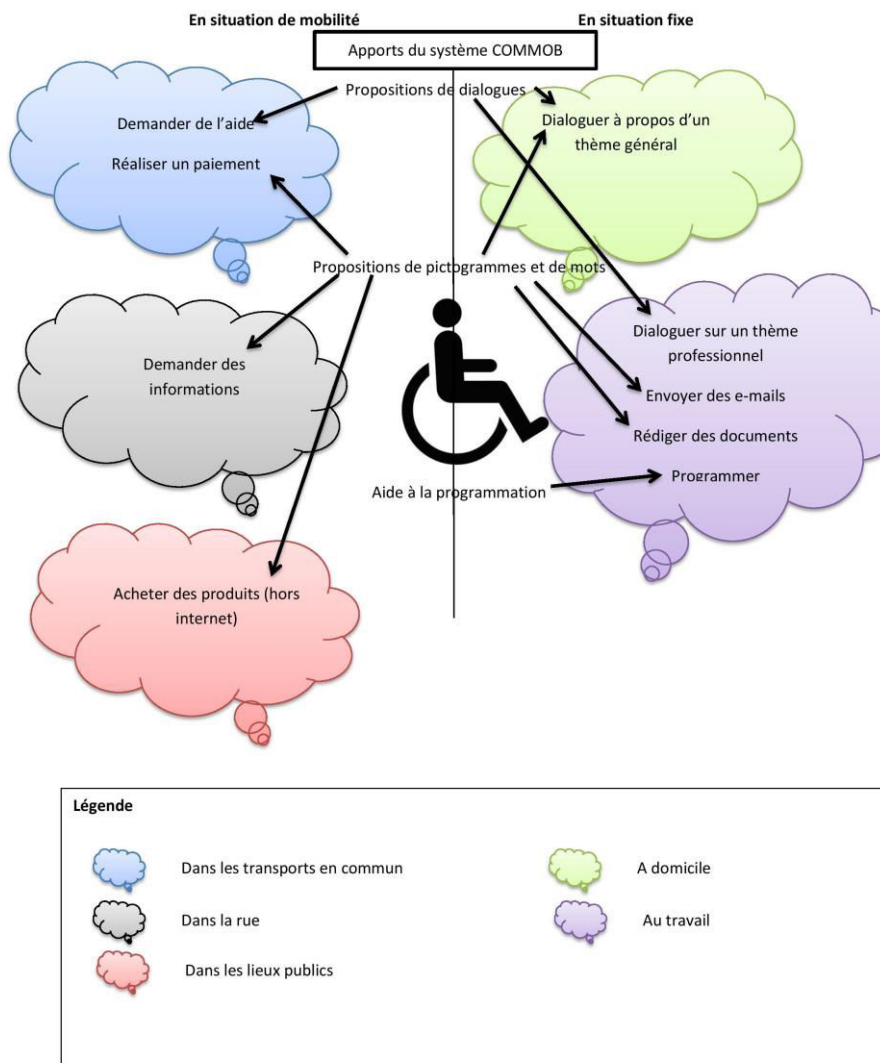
En situation de mobilité

En situation fixe

Apports du système COMMOB

Propositions de dialogues

Demander de l'aide

Réaliser un paiement

Dialoguer à propos d'un thème général

Propositions de pictogrammes et de mots

Demander des informations

Dialoguer sur un thème professionnel

Envoyer des e-mails

Rédiger des documents

Programmer

Aide à la programmation

Acheter des produits (hors internet)

Légende

Dans les transports en commun

A domicile

Dans la rue

Au travail

Dans les lieux publics